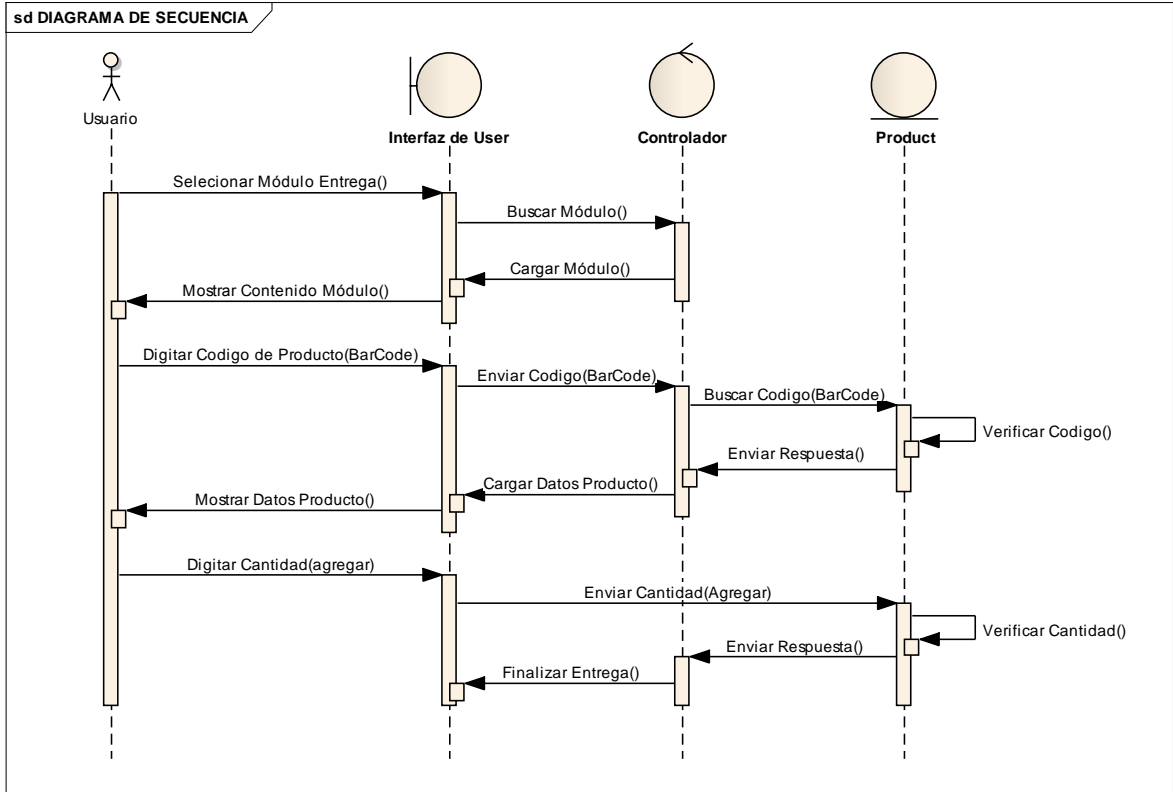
sd DIAGRAMA DE SECUENCIA

Usuario

Interfaz de User

Controlador

Product

Selecionar Módulo Entrega()

Buscar Módulo()

Cargar Módulo()

Mostrar Contenido Módulo()

Digitar Codigo de Producto(BarCode)

Enviar Codigo(BarCode)

Buscar Codigo(BarCode)

Verificar Codigo()

Enviar Respuesta()

Cargar Datos Producto()

Mostrar Datos Producto()

Digitar Cantidad(agregar)

Enviar Cantidad(Agregar)

Verificar Cantidad()

Enviar Respuesta()

Finalizar Entrega()